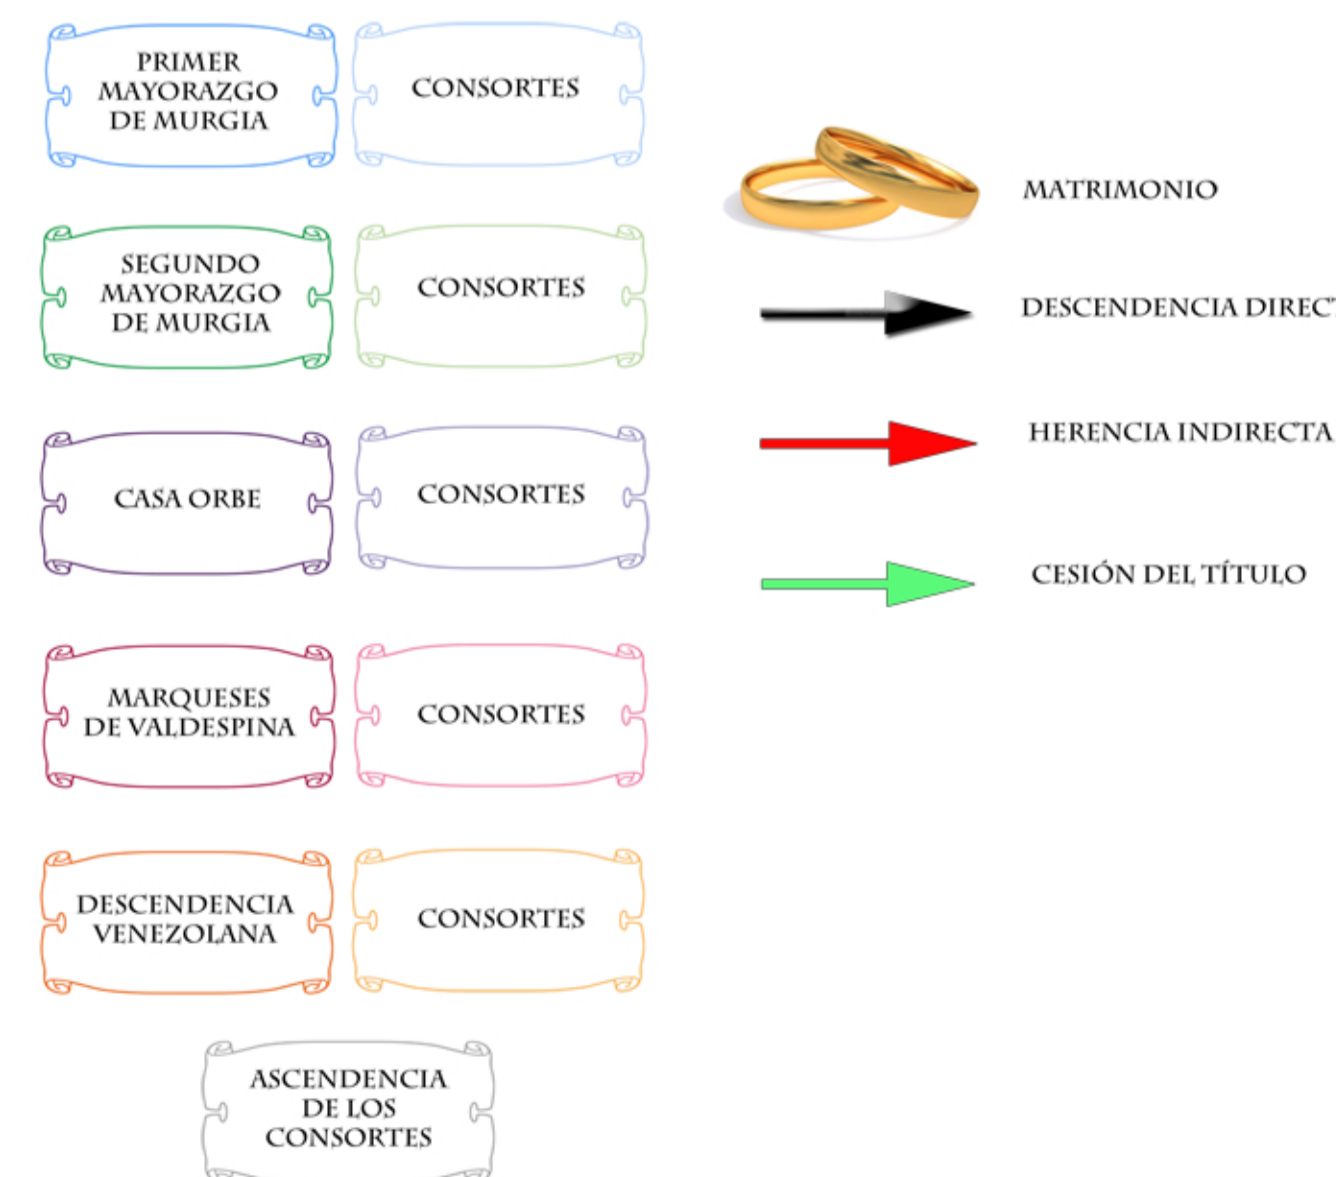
PRIMER MAYORAZGO DE MURGIA

CONSORTES

MATRIMONIO

SEGUNDO MAYORAZGO DE MURGIA

CONSORTES

DESCENDENCIA DIREC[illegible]

CASA ORBE

CONSORTES

HERENCIA INDIRECTA

CESIÓN DEL TÍTULO

MARQUESES DE VALDESPINA

CONSORTES

DESCENDENCIA VENEZOLANA

CONSORTES

ASCENDENCIA DE LOS CONSORTES